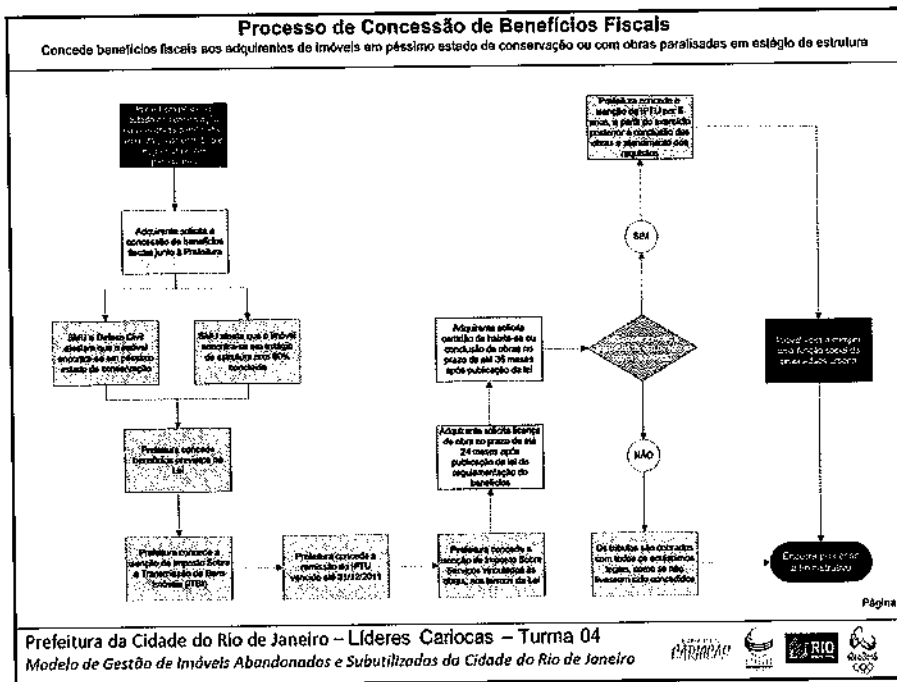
Processo de Concessão de Benefícios Fiscais
Concede benefícios fiscais aos adquirentes de imóveis em péssimo estado de conservação ou com obras paralisadas em estágio de estrutura

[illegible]

Adquirente solicita a concessão de benefícios fiscais junto à Prefeitura

SMU e Defesa Civil declaram que o imóvel encontra-se em péssimo estado de conservação

SMU atesta que o imóvel encontra-se em estágio de estrutura com 60% concluída

Prefeitura concede benefícios previstos na Lei

Prefeitura concede a isenção do Imposto Sobre a Transmissão de Bens Imóveis (ITBI)

Prefeitura concede a remissão do IPTU vencido até 31/12/2011

Prefeitura concede a isenção do Imposto Sobre Serviços vinculados às obras, nos termos da Lei

Adquirente solicita licença de obra no prazo de até 24 meses após publicação da lei de regulamentação do benefício

Adquirente solicita certidão de habite-se ou conclusão de obras no prazo de até 36 meses após publicação da lei

SIM

Prefeitura concede a isenção de IPTU por 5 anos, a partir do exercício posterior à conclusão das obras e atendimento dos requisitos

NÃO

Os tributos são cobrados com todos os acréscimos legais, como se não tivessem sido concedidos

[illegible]

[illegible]

Página

Prefeitura da Cidade do Rio de Janeiro – Líderes Cariocas – Turma 04
Modelo de Gestão de Imóveis Abandonados e Subutilizados da Cidade do Rio de Janeiro

CARIOCA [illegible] RIO